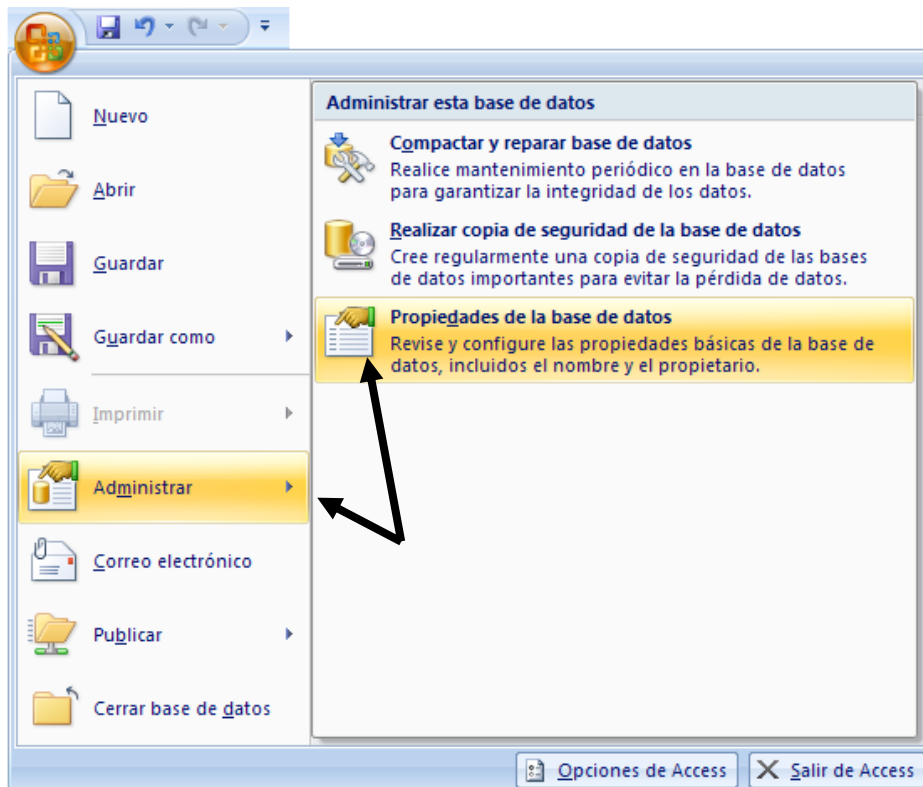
Nuevo

Abrir

Guardar

Guardar como

Imprimir

Administrar

Correo electrónico

Publicar

Cerrar base de datos

Administrar esta base de datos

Compactar y reparar base de datos
Realice mantenimiento periódico en la base de datos para garantizar la integridad de los datos.

Realizar copia de seguridad de la base de datos
Cree regularmente una copia de seguridad de las bases de datos importantes para evitar la pérdida de datos.

Propiedades de la base de datos
Revise y configure las propiedades básicas de la base de datos, incluidos el nombre y el propietario.

Opciones de Access

Salir de Access